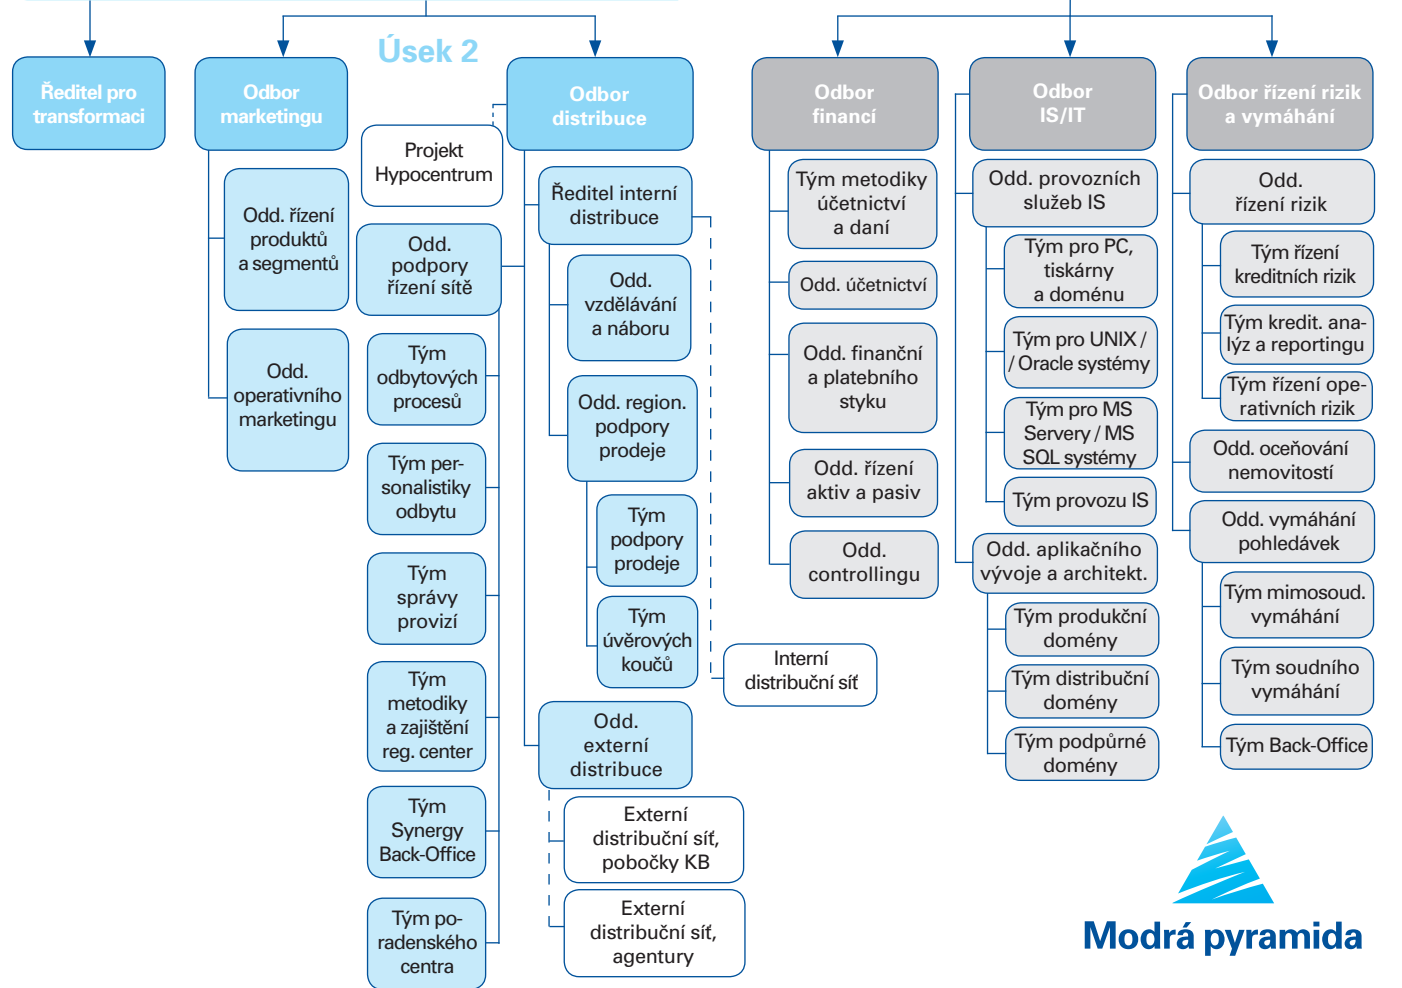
Úsek 2

Ředitel pro transformaci

Odbor marketingu

Odd. řízení produktů a segmentů

Odd. operativního marketingu

Projekt Hypocentrum

Odd. podpory řízení sítě

Tým odbytových procesů

Tým personalistiky odbytu

Tým správy provizí

Tým metodiky a zajištění reg. center

Tým Synergy Back-Office

Tým poradenského centra

Odbor distribuce

Ředitel interní distribuce

Odd. vzdělávání a náboru

Odd. region. podpory prodeje

Tým podpory prodeje

Tým úvěrových koučů

Interní distribuční síť

Odd. externí distribuce

Externí distribuční síť, pobočky KB

Externí distribuční síť, agentury

Odbor financí

Tým metodiky účetnictví a daní

Odd. účetnictví

Odd. finanční a platebního styku

Odd. řízení aktiv a pasiv

Odd. controllingu

Odbor IS/IT

Odd. provozních služeb IS

Tým pro PC, tiskárny a doménu

Tým pro UNIX / / Oracle systémy

Tým pro MS Servery / MS SQL systémy

Tým provozu IS

Odd. aplikačního vývoje a architekt.

Tým produkční domény

Tým distribuční domény

Tým podpůrné domény

Odbor řízení rizik a vymáhání

Odd. řízení rizik

Tým řízení kreditních rizik

Tým kredit. analýz a reportingu

Tým řízení operativních rizik

Odd. oceňování nemovitostí

Odd. vymáhání pohledávek

Tým mimosoud. vymáhání

Tým soudního vymáhání

Tým Back-Office

Modrá pyramida